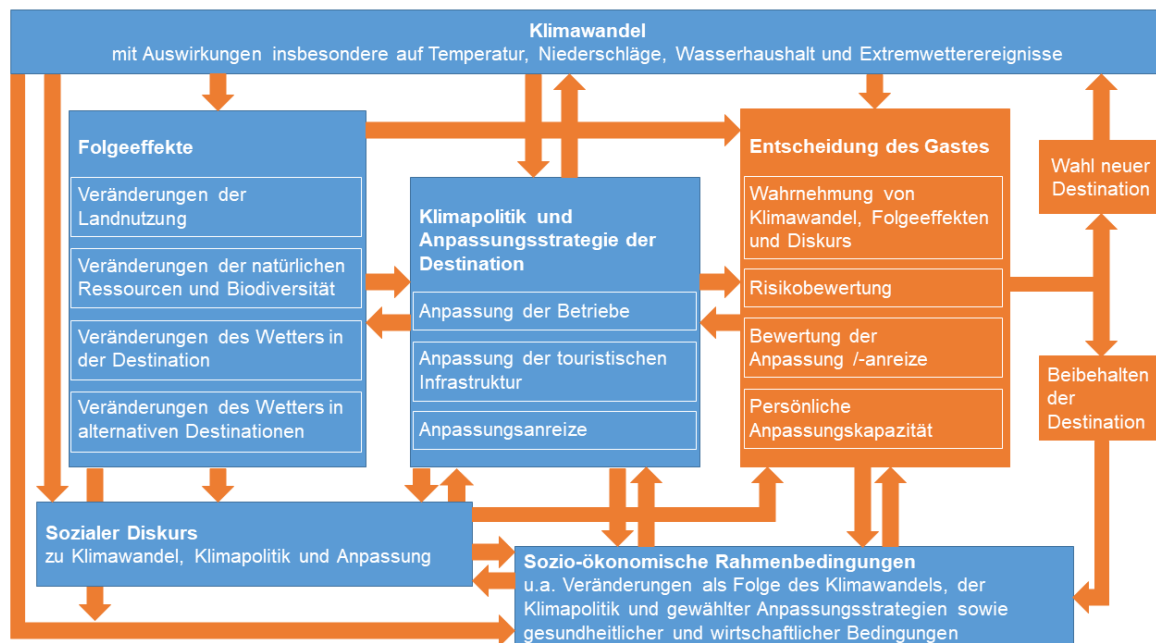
Klimawandel
mit Auswirkungen insbesondere auf Temperatur, Niederschläge, Wasserhaushalt und Extremwetterereignisse

Folgeeffekte

Veränderungen der Landnutzung

Veränderungen der natürlichen Ressourcen und Biodiversität

Veränderungen des Wetters in der Destination

Veränderungen des Wetters in alternativen Destinationen

Klimapolitik und Anpassungsstrategie der Destination

Anpassung der Betriebe

Anpassung der touristischen Infrastruktur

Anpassungsanreize

Entscheidung des Gastes

Wahrnehmung von Klimawandel, Folgeeffekten und Diskurs

Risikobewertung

Bewertung der Anpassung /-anreize

Persönliche Anpassungskapazität

Wahl neuer Destination

Beibehalten der Destination

Sozialer Diskurs
zu Klimawandel, Klimapolitik und Anpassung

Sozio-ökonomische Rahmenbedingungen
u.a. Veränderungen als Folge des Klimawandels, der Klimapolitik und gewählter Anpassungsstrategien sowie gesundheitlicher und wirtschaftlicher Bedingungen